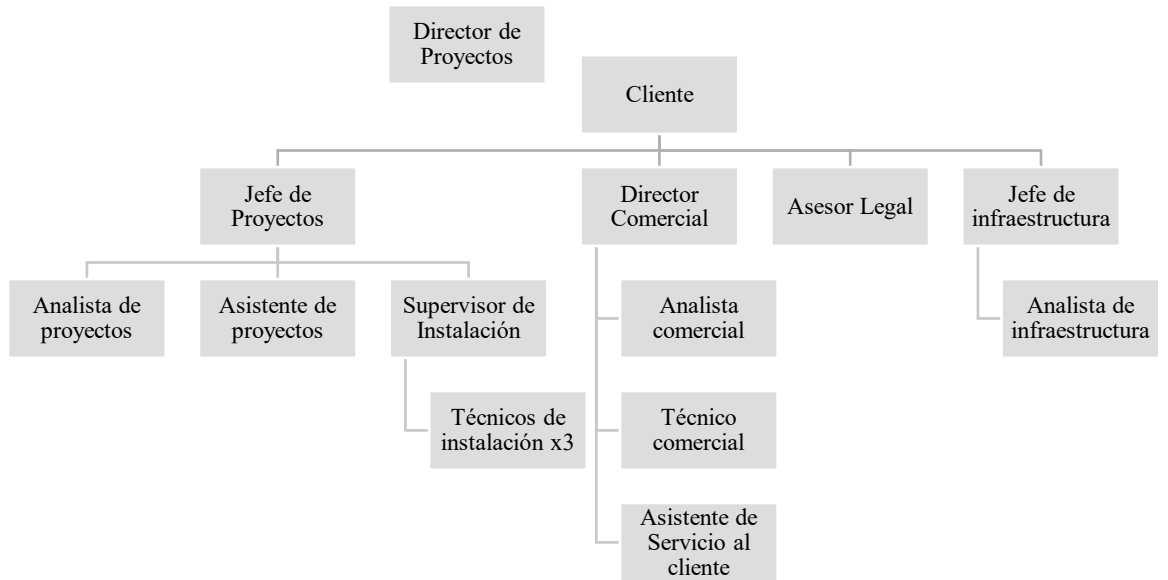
Director de Proyectos

Cliente

Jefe de Proyectos

Director Comercial

Asesor Legal

Jefe de infraestructura

Analista de proyectos

Asistente de proyectos

Supervisor de Instalación

Técnicos de instalación x3

Analista comercial

Técnico comercial

Asistente de Servicio al cliente

Analista de infraestructura